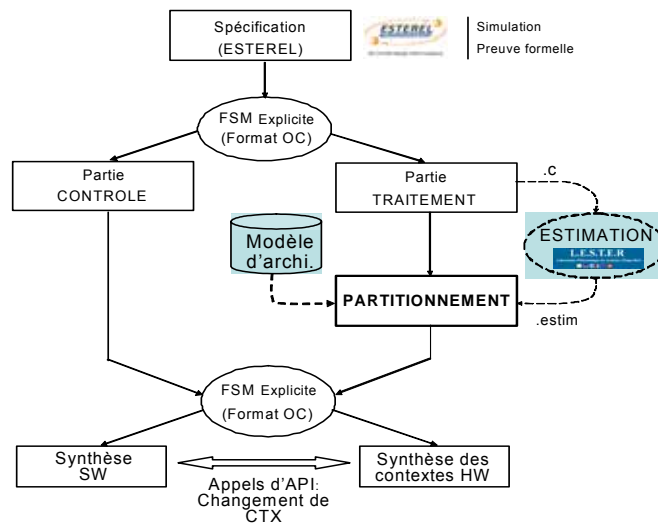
Spécification (ESTEREL)

ESTEREL

Simulation
Preuve formelle

FSM Explicite (Format OC)

Partie CONTROLE

Partie TRAITEMENT

.c

Modèle d'archi.

ESTIMATION

L.E.S.T.E.R

PARTITIONNEMENT

.estim

FSM Explicite (Format OC)

Synthèse SW

Appels d'API: Changement de CTX

Synthèse des contextes HW